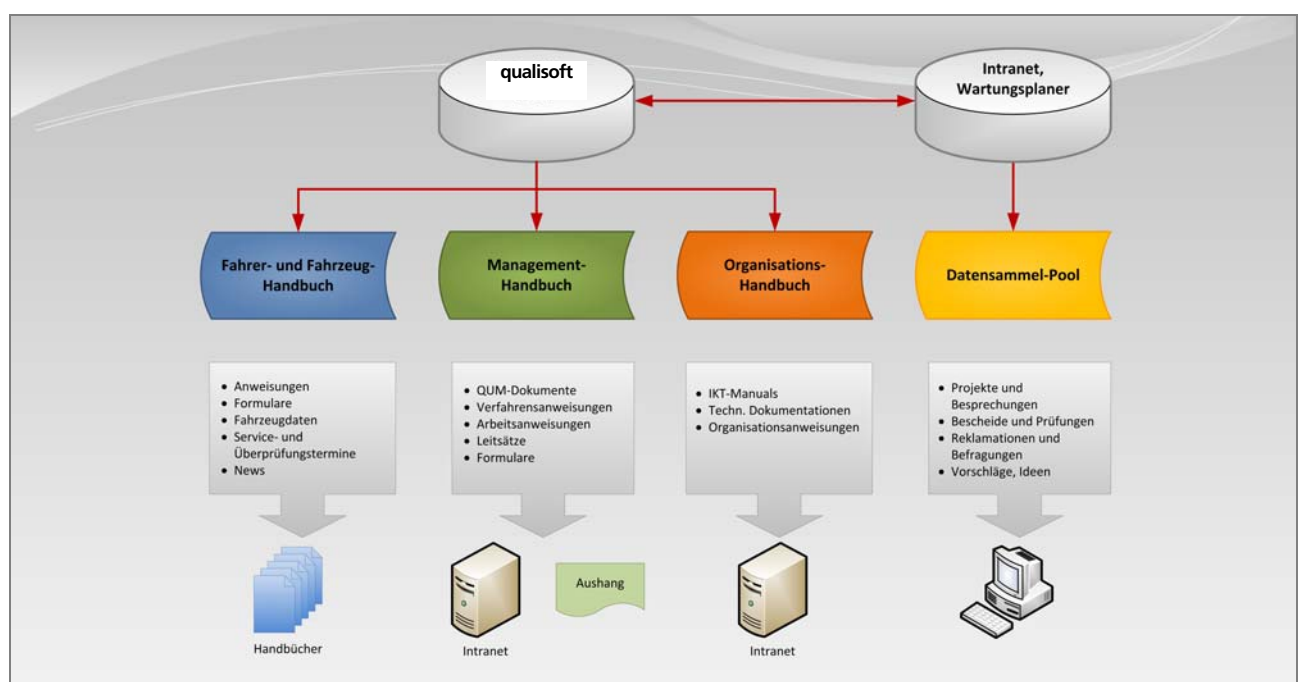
qualisoft

Intranet, Wartungsplaner

Fahrer- und Fahrzeug-Handbuch

Management-Handbuch

Organisations-Handbuch

Datensammel-Pool

- Anweisungen
- Formulare
- Fahrzeugdaten
- Service- und Überprüfungstermine
- News

- QUM-Dokumente
- Verfahrensanweisungen
- Arbeitsanweisungen
- Leitsätze
- Formulare

- IKT-Manuals
- Techn. Dokumentationen
- Organisationsanweisungen

- Projekte und Besprechungen
- Bescheide und Prüfungen
- Reklamationen und Befragungen
- Vorschläge, Ideen

Handbücher

Intranet

Aushang

Intranet